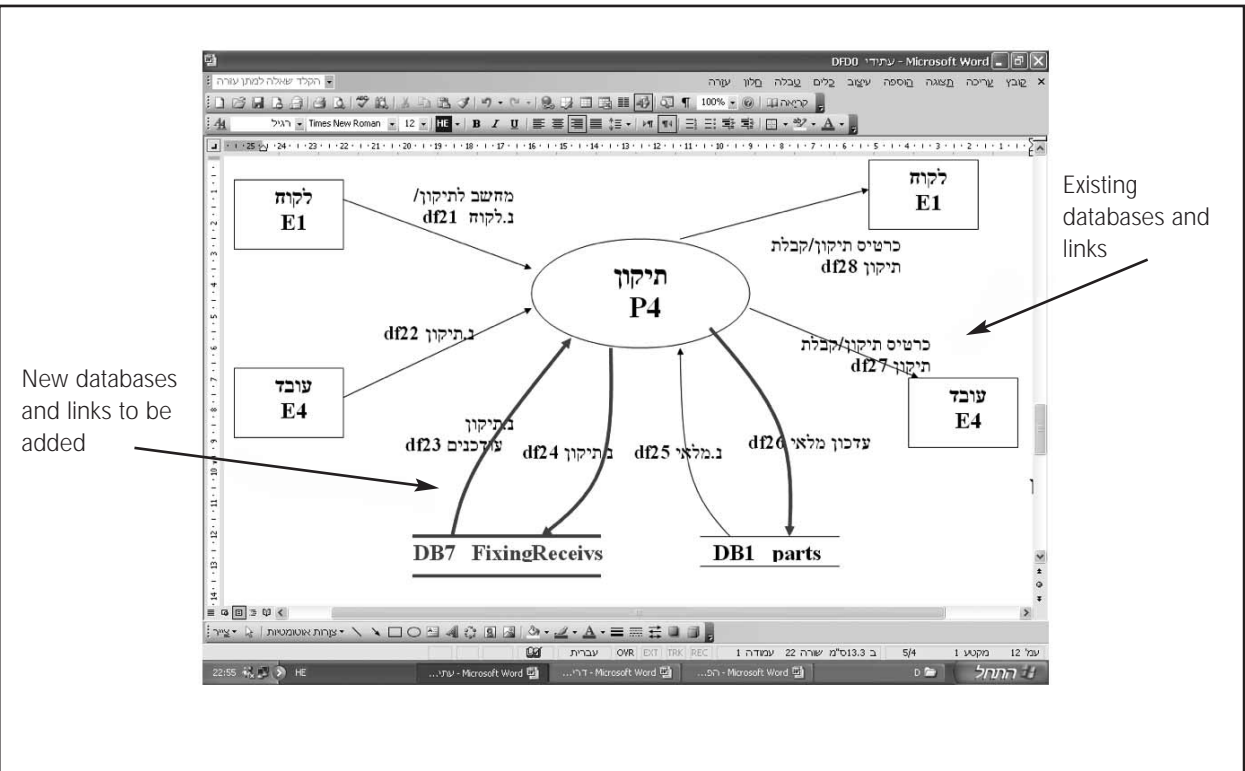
DFD0 עתידי - Microsoft Word

קובץ עריכה תצוגה הוספה עיצוב כלים טבלה חלון עזרה

הקלד שאלה לעזרה

100%

Times New Roman 12 רגיל

לקוח
E1

מחשב לתיקון/
נ.לקוח df21

לקוח
E1

כרטיס תיקון/קבלת
תיקון df28

Existing databases and links

תיקון
P4

df22 נ.תיקון

כרטיס תיקון/קבלת
תיקון df27

New databases and links to be added

עובד
E4

עובד
E4

נ.תיקון
עדכנים df23

df24 נ.תיקון

df25 נ.מלאי

עדכון מלאי df26

DB7 FixingReceivs

DB1 parts

צורות אוטומטיות ציור

עמ' 12 מקטע 1 5/4 ב 13.3 ס"מ שורה 22 עמודה 1 REC TRK EXT OVR עברית

התחל Microsoft Word - הפ... Microsoft Word - דרי... Microsoft Word - עתי... HE 22:55